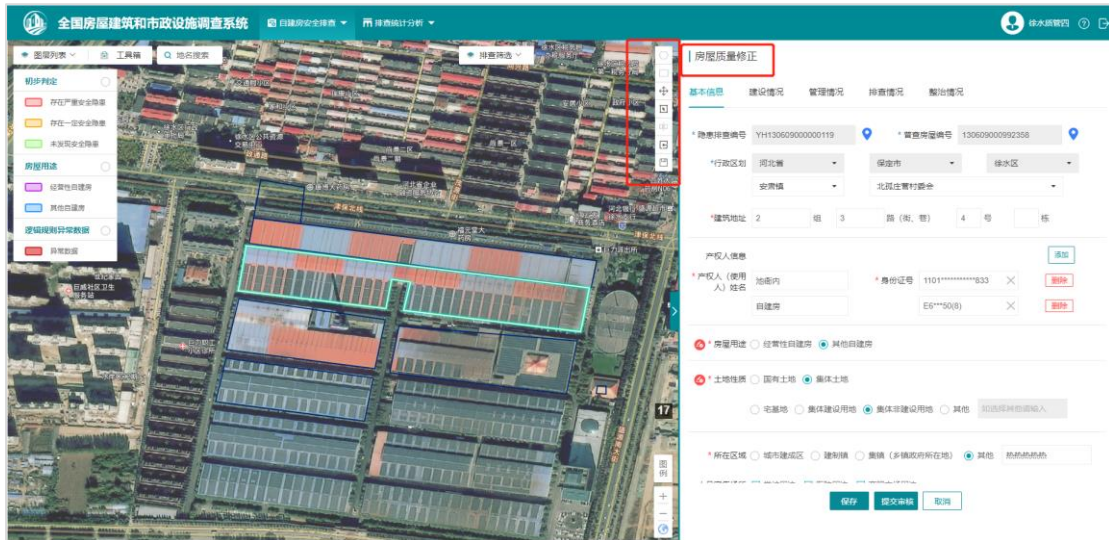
全国房屋建筑和市政设施调查系统　自建房安全排查　排查统计分析　徐水麟管四

图层列表　工具箱　地名搜索　排查筛选

初步判定
存在严重安全隐患
存在一定安全隐患
未发现安全隐患
房屋用途
经营性自建房
其他自建房
逻辑规则异常数据
异常数据

津保北线
巨威社区卫生服务站

17

图例

房屋质量修正

基本信息　建设情况　管理情况　排查情况　整治情况

*隐患排查编号 YH130609000000119　*普查房屋编号 130609000992358
*行政区划 河北省　保定市　徐水区
安肃镇　北孤庄营村委会
*建筑地址 2 组 3 路（街、巷） 4 号 栋

产权人信息　添加
*产权人（使用人）姓名 油南内　*身份证号 1101***********833　删除
自建房　E6***50(8)　删除

*房屋用途 经营性自建房 其他自建房

*土地性质 国有土地 集体土地
宅基地 集体建设用地 集体非建设用地 其他 如选择其他请输入

*所在区域 城市建成区 建制镇 集镇（乡镇政府所在地） 其他 热热热热热

保存　提交审核　取消